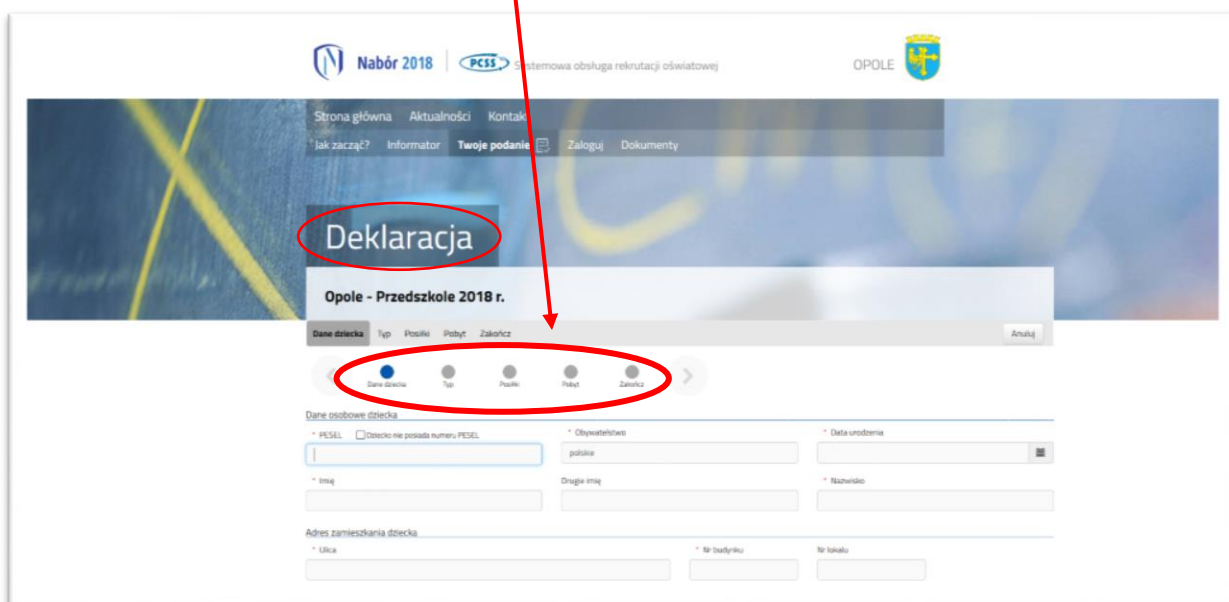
Nabór 2018 PCSS Systemowa obsługa rekrutacji oświatowej

OPOLE

Strona główna Aktualności Kontakt

Jak zacząć? Informator Twoje podanie Zaloguj Dokumenty

Deklaracja

Opole - Przedszkole 2018 r.

Dane dziecka Typ Posiłki Pobyt Zakończ

Anuluj

Dane dziecka Typ Posiłki Pobyt Zakończ

Dane osobowe dziecka

* PESEL Dziecko nie posiada numeru PESEL

* Obywatelstwo

polskie

* Data urodzenia

* Imię

Drugie imię

* Nazwisko

Adres zamieszkania dziecka

* Ulica

* Nr budynku

Nr lokalu